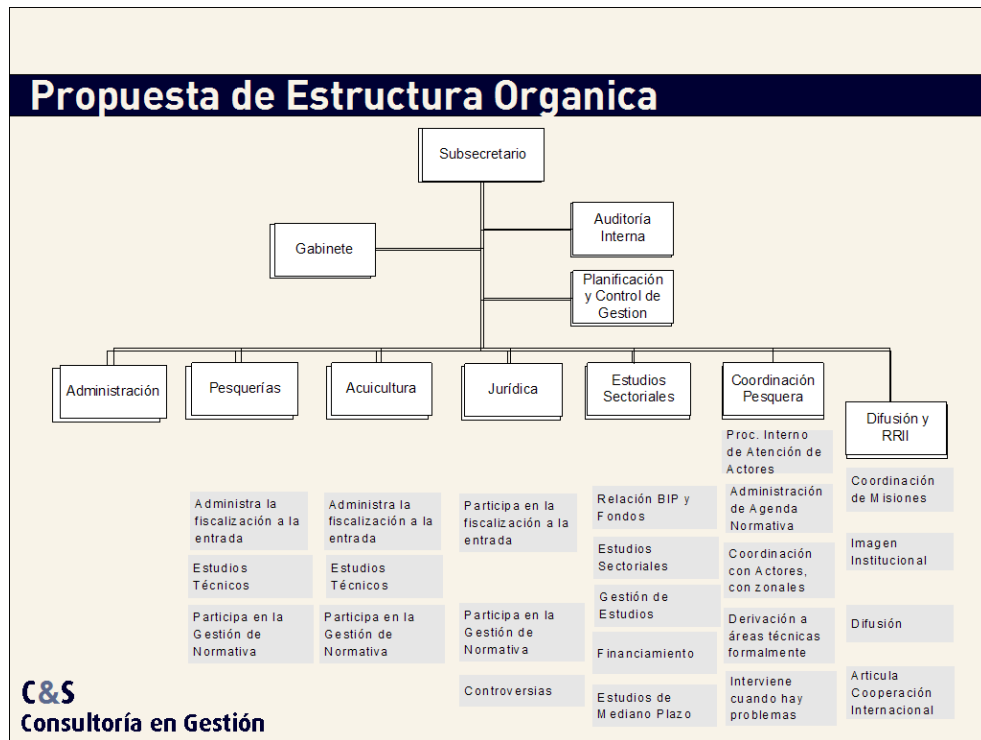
Propuesta de Estructura Organica

Subsecretario

Gabinete

Auditoría Interna

Planificación y Control de Gestion

Administración

Pesquerías

Acuicultura

Jurídica

Estudios Sectoriales

Coordinación Pesquera

Difusión y RRII

Administra la fiscalización a la entrada

Estudios Técnicos

Participa en la Gestión de Normativa

Administra la fiscalización a la entrada

Estudios Técnicos

Participa en la Gestión de Normativa

Participa en la fiscalización a la entrada

Participa en la Gestión de Normativa

Controversias

Relación BIP y Fondos

Estudios Sectoriales

Gestión de Estudios

Financiamiento

Estudios de Mediano Plazo

Proc. Interno de Atención de Actores

Administración de Agenda Normativa

Coordinación con Actores, con zonales

Derivación a áreas técnicas formalmente

Interviene cuando hay problemas

Coordinación de Misiones

Imagen Institucional

Difusión

Articula Cooperación Internacional

C&S
Consultoría en Gestión